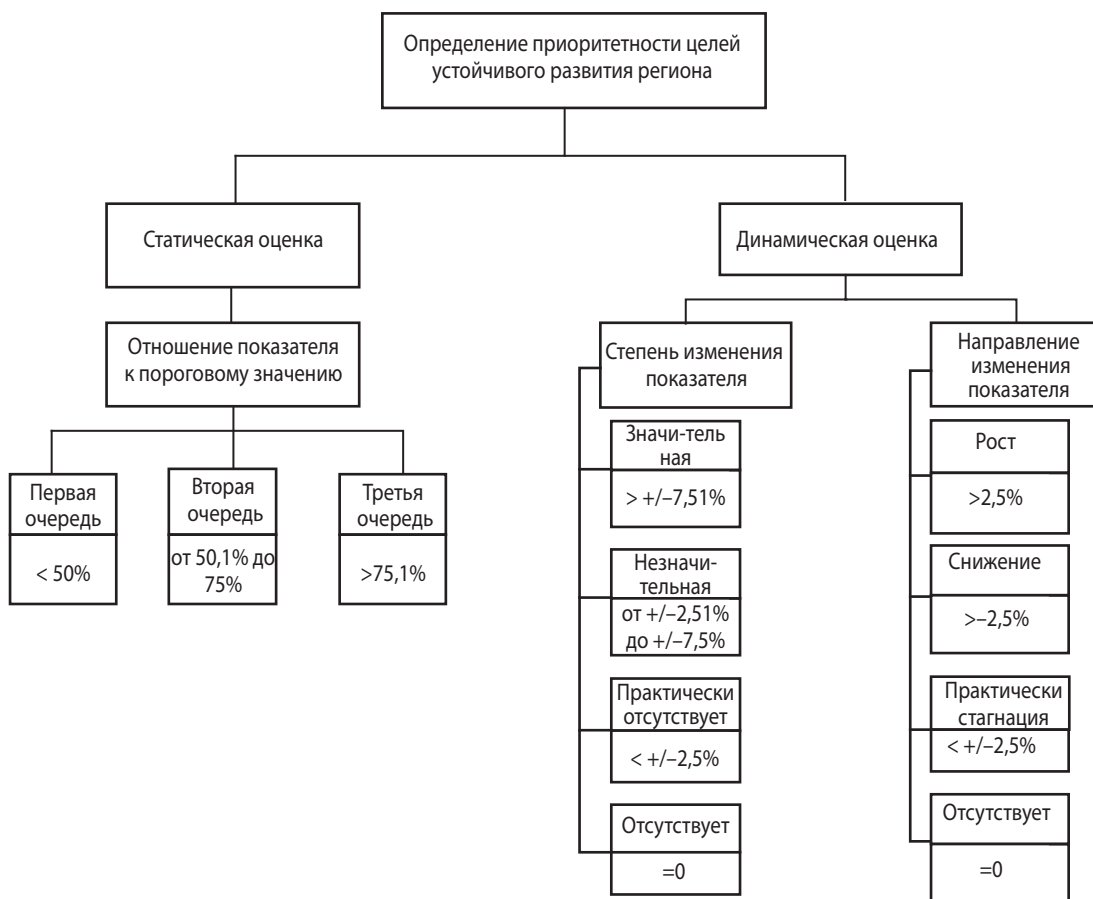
Определение приоритетности целей устойчивого развития региона

Статическая оценка

Отношение показателя к пороговому значению

Первая очередь

< 50%

Вторая очередь

от 50,1% до 75%

Третья очередь

>75,1%

Динамическая оценка

Степень изменения показателя

Значи-тель ная

> +/−7,51%

Незначительная

от +/−2,51% до +/−7,5%

Практически отсутствует

< +/−2,5%

Отсутствует

=0

Направление изменения показателя

Рост

>2,5%

Снижение

>−2,5%

Практически стагнация

< +/−2,5%

Отсутствует

=0